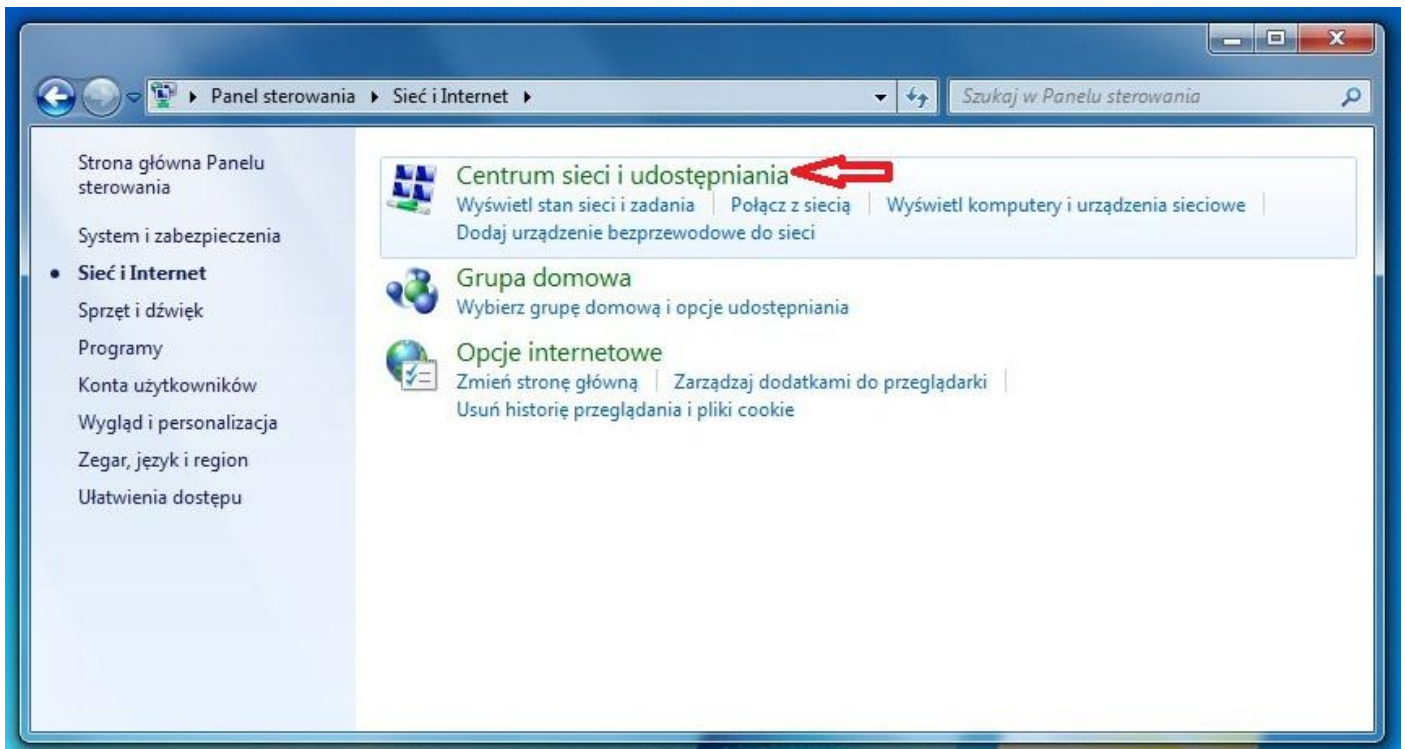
▸ Panel sterowania ▸ Sieć i Internet ▸

Szukaj w Panelu sterowania

Strona główna Panelu sterowania

System i zabezpieczenia

• Sieć i Internet

Sprzęt i dźwięk

Programy

Konta użytkowników

Wygląd i personalizacja

Zegar, język i region

Ułatwienia dostępu

Centrum sieci i udostępniania

Wyświetl stan sieci i zadania | Połącz z siecią | Wyświetl komputery i urządzenia sieciowe | Dodaj urządzenie bezprzewodowe do sieci

Grupa domowa

Wybierz grupę domową i opcje udostępniania

Opcje internetowe

Zmień stronę główną | Zarządzaj dodatkami do przeglądarki | Usuń historię przeglądania i pliki cookie